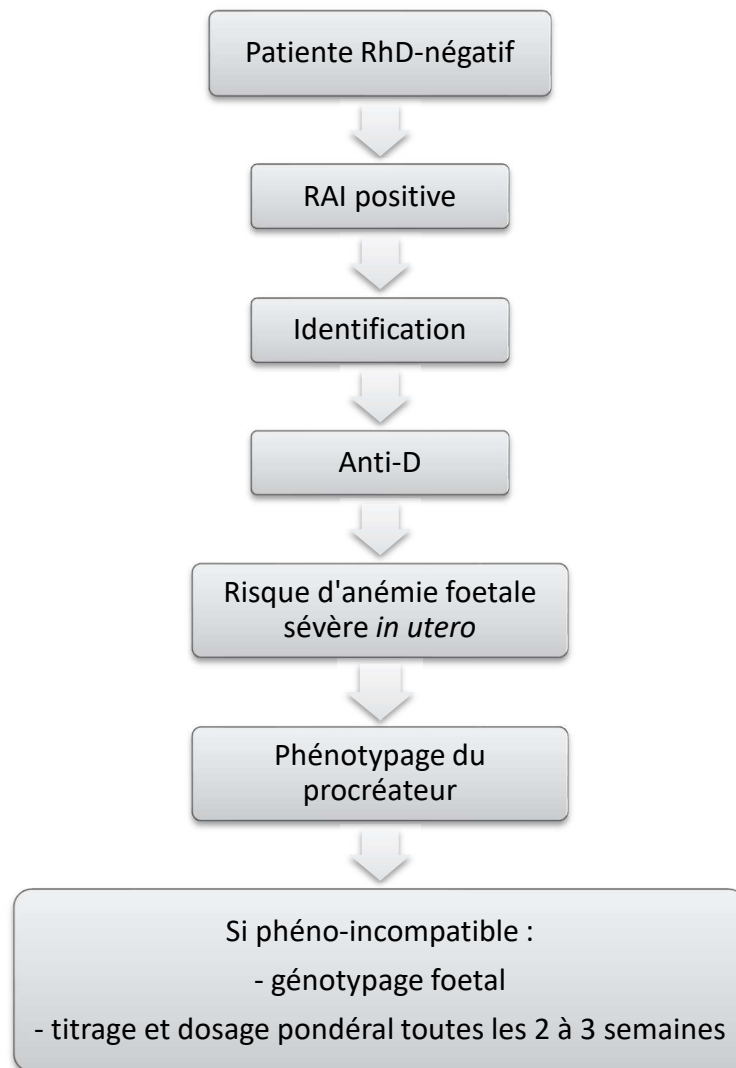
Patiente RhD-négatif

RAI positive

Identification

Anti-D

Risque d'anémie foetale sévère *in utero*

Phénotypage du procréateur

Si phéno-incompatible :

- génotypage foetal

- titrage et dosage pondéral toutes les 2 à 3 semaines